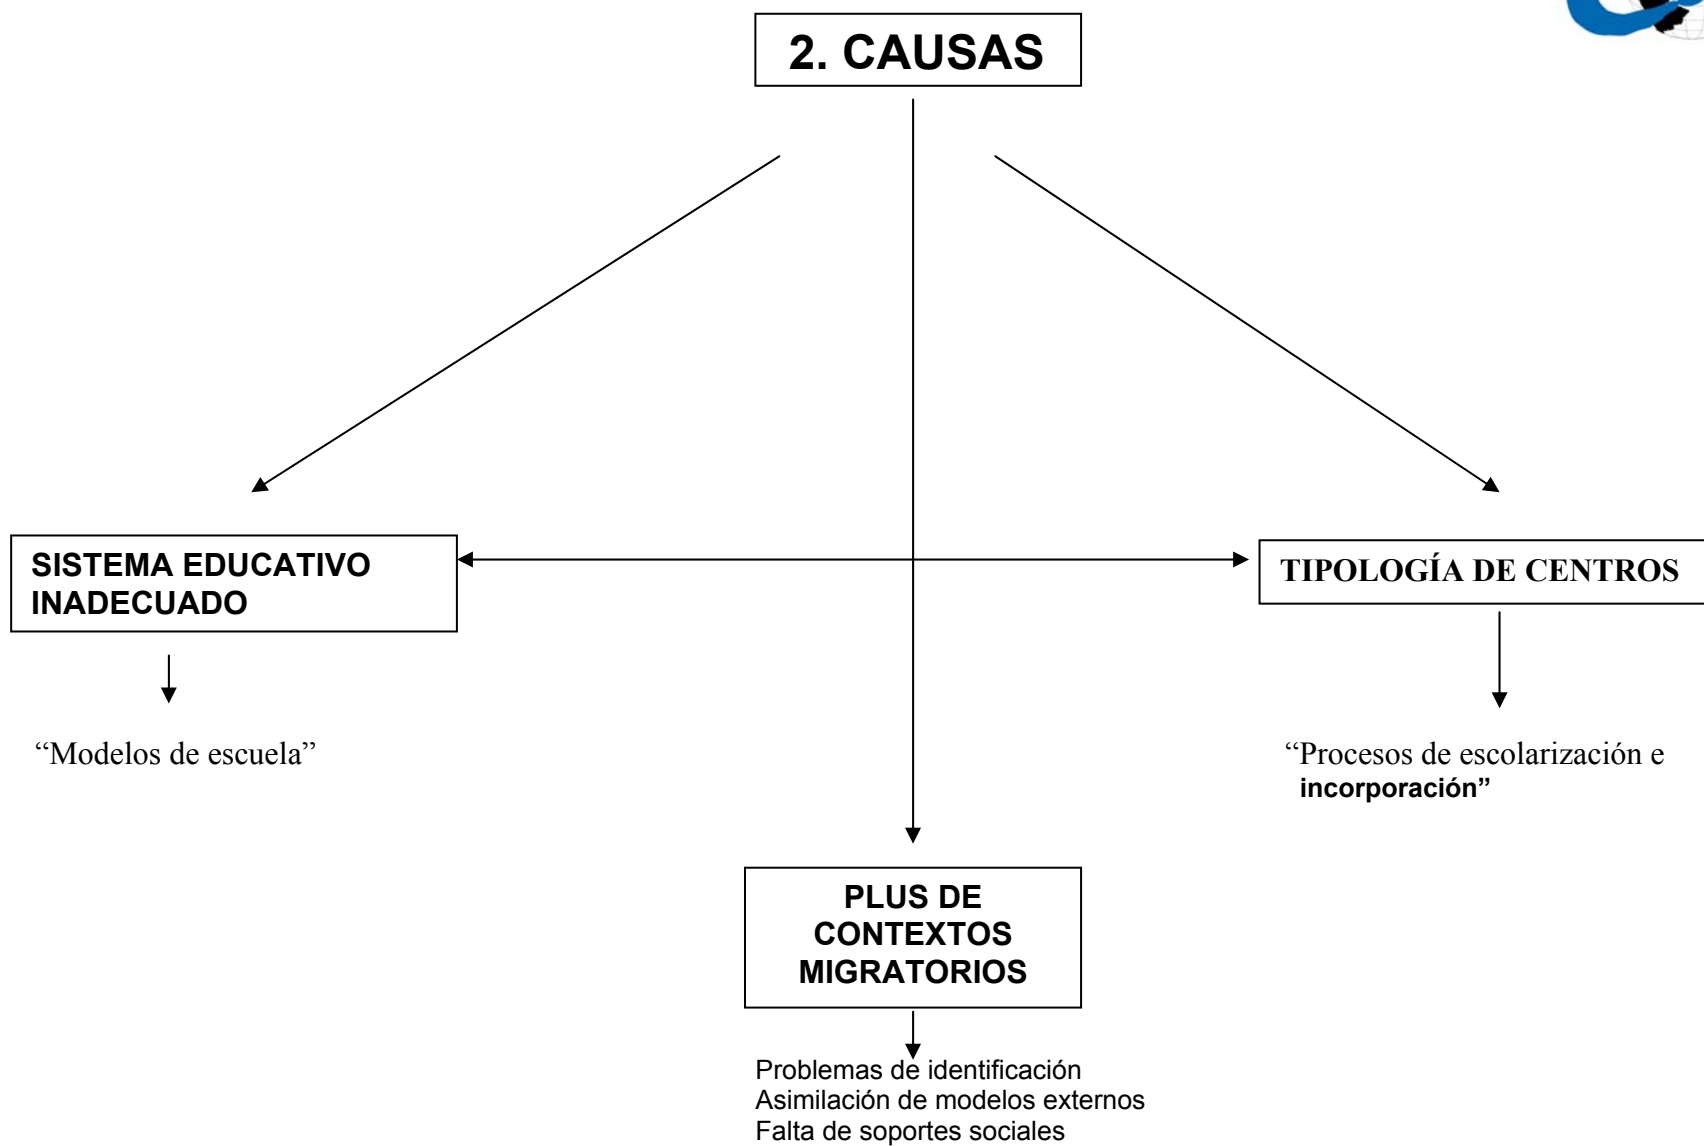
2. CAUSAS

SISTEMA EDUCATIVO INADECUADO

“Modelos de escuela”

TIPOLOGÍA DE CENTROS

“Procesos de escolarización e incorporación”

PLUS DE CONTEXTOS MIGRATORIOS

Problemas de identificación
Asimilación de modelos externos
Falta de soportes sociales